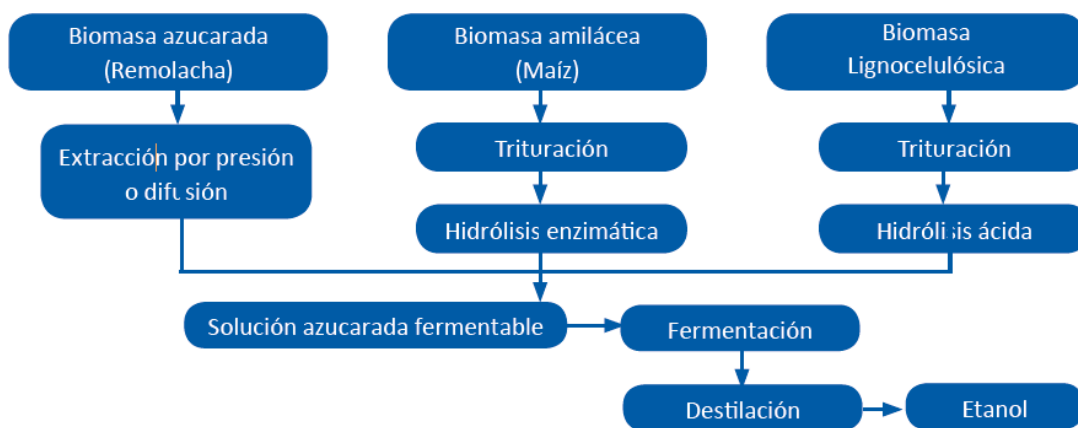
Biomasa azucarada (Remolacha)

Biomasa amilácea (Maíz)

Biomasa Lignocelulósica

Extracción por presión o difusión

Trituración

Trituración

Hidrólisis enzimática

Hidrólisis ácida

Solución azucarada fermentable

Fermentación

Destilación

Etanol